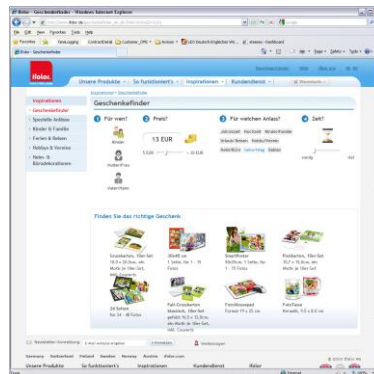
ifolor - Geschenkefinder - Windows Internet Explorer

File Edit View Favorites Tools Help

Favorites

ifolor - Geschenkefinder

ifolor.

Unsere Produkte | So funktioniert's | Inspirationen | Kundendienst

Inspirationen

Geschenkefinder

Spezielle Anlässe

Kinder & Familie

Ferien & Reisen

Hobbys & Vereine

Foto- & Büroüberraschungen

Geschenkefinder

1 Für wen?

Kinder

Mutter/Frau

Vater/Mann

2 Preis?

13 EUR

3 Für welchen Anlass?

4 Zeit?

Finden Sie das richtige Geschenk

Grusskarten, 10er-Set

30x45 cm

Smartfinder

Postkarten, 10er-Set

24 Karten

Falt-Grusskarten klassisch, 10er-Set

Fotomousepad

Fotoflasche

Newsletter-Anmeldung

Germany Switzerland Finland Sweden Norway Austria ifolor.com

Unsere Produkte | So funktioniert's | Inspirationen | Kundendienst | ifolor